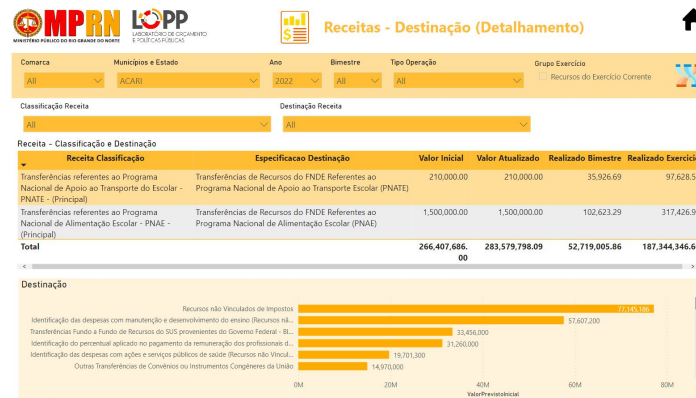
MPRN
MINISTÉRIO PÚBLICO DO RIO GRANDE DO NORTE

LOPP
LABORATÓRIO DE ORÇAMENTO E POLÍTICAS PÚBLICAS

Receitas - Destinação (Detalhamento)

Comarca
All

Municípios e Estado
ACARI

Ano
2022

Bimestre
All

Tipo Operação
All

Grupo Exercício
Recursos do Exercício Corrente

Classificação Receita
All

Destinação Receita
All

Receita - Classificação e Destinação

| Receita Classificação | Especificacao Destinação | Valor Inicial | Valor Atualizado | Realizado Bimestre | Realizado Exercici |
|---|---|---|---|---|---|
| Transferências referentes ao Programa Nacional de Apoio ao Transporte do Escolar - PNATE - (Principal) | Transferências de Recursos do FNDE Referentes ao Programa Nacional de Apoio ao Transporte Escolar (PNATE) | 210,000.00 | 210,000.00 | 35,926.69 | 97,628.5 |
| Transferências referentes ao Programa Nacional de Alimentação Escolar - PNAE - (Principal) | Transferências de Recursos do FNDE Referentes ao Programa Nacional de Alimentação Escolar (PNAE) | 1,500,000.00 | 1,500,000.00 | 102,623.29 | 317,426.9 |
| Total | | 266,407,686.00 | 283,579,798.09 | 52,719,005.86 | 187,344,346.6 |

Destinação

Recursos não Vinculados de Impostos 77,145,186
Identificação das despesas com manutenção e desenvolvimento do ensino (Recursos nã... 57,607,200
Transferências Fundo a Fundo de Recursos do SUS provenientes do Governo Federal - Bl... 33,456,000
Identificação do percentual aplicado no pagamento da remuneração dos profissionais d... 31,260,000
Identificação das despesas com ações e serviços públicos de saúde (Recursos não Vincul... 19,701,300
Outras Transferências de Convênios ou Instrumentos Congêneres da União 14,970,000

0M 20M 40M 60M 80M
ValorPrevistoInicial